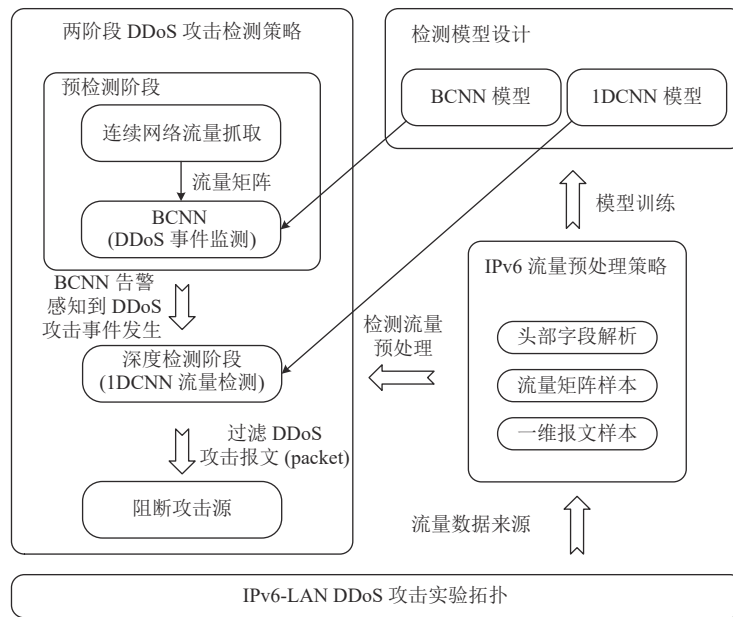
两阶段 DDoS 攻击检测策略

预检测阶段

连续网络流量抓取

流量矩阵

BCNN
(DDoS 事件监测)

BCNN 告警
感知到 DDoS
攻击事件发生

深度检测阶段
(1DCNN 流量检测)

过滤 DDoS
攻击报文 (packet)

阻断攻击源

检测模型设计

BCNN 模型

1DCNN 模型

模型训练

IPv6 流量预处理策略

检测流量
预处理

头部字段解析

流量矩阵样本

一维报文样本

流量数据来源

IPv6-LAN DDoS 攻击实验拓扑